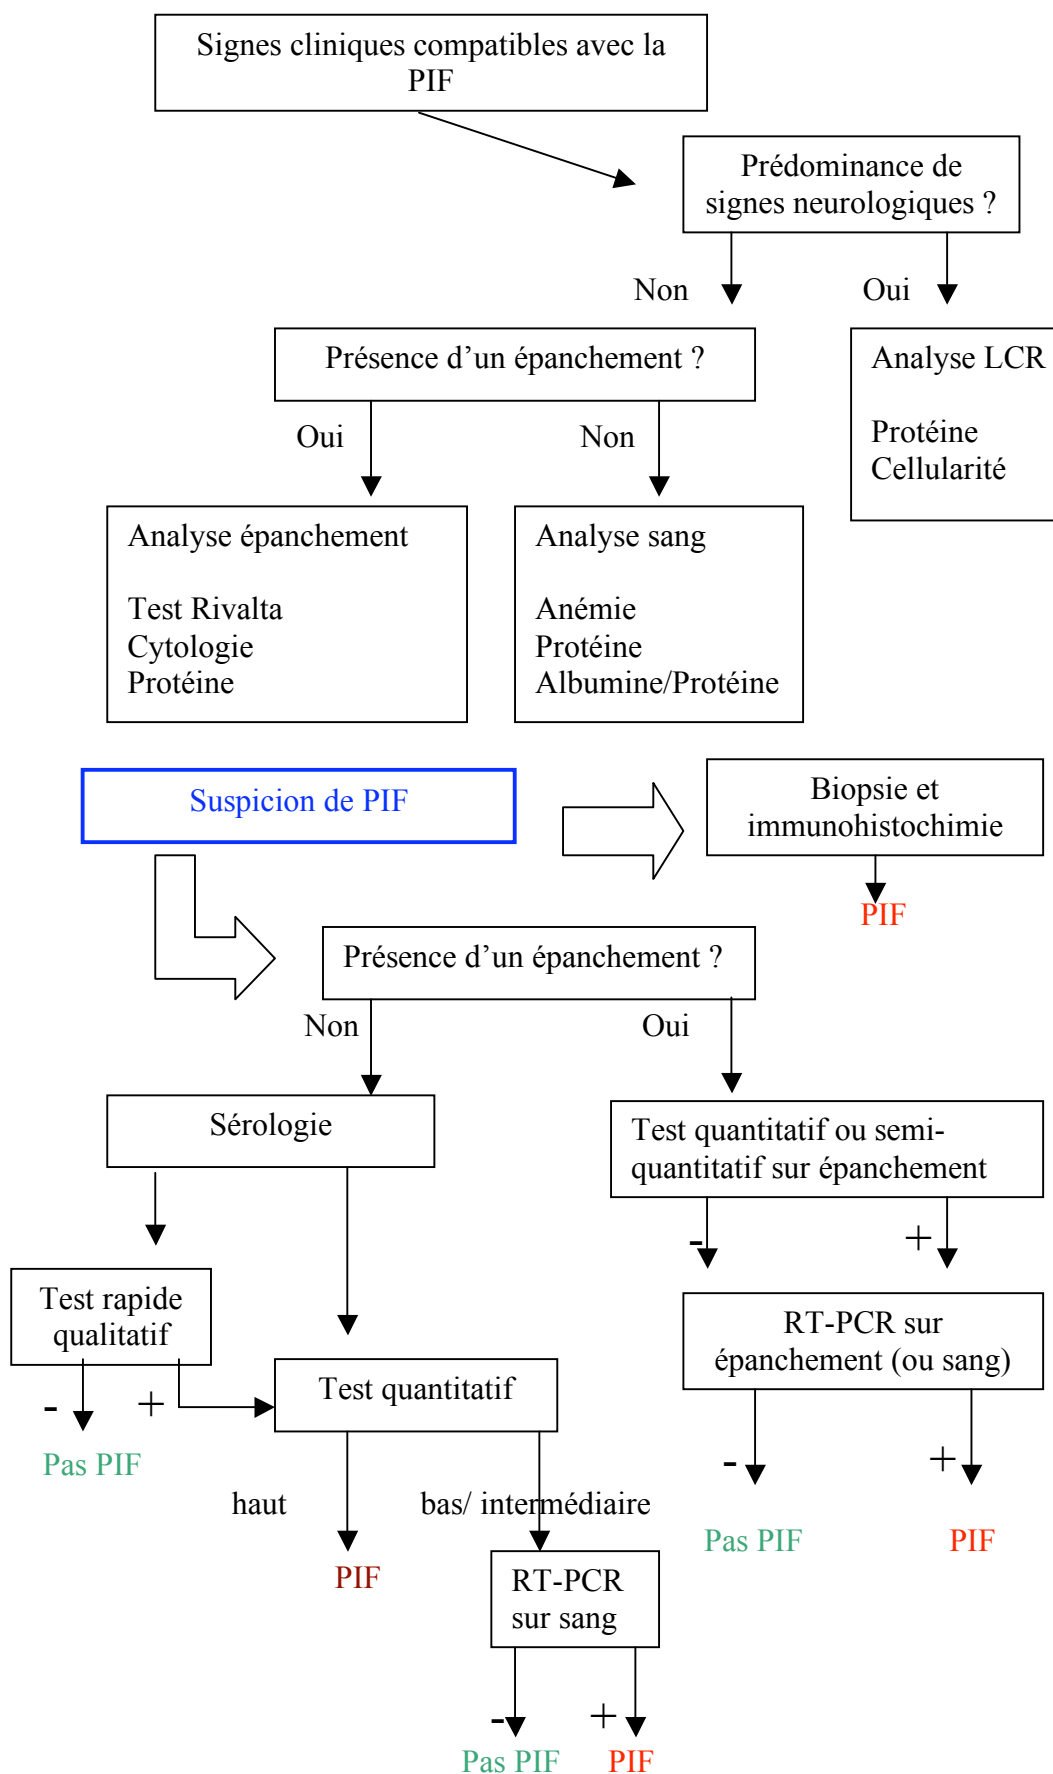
Signes cliniques compatibles avec la PIF

Prédominance de signes neurologiques ?

Non

Oui

Présence d'un épanchement ?

Analyse LCR

Protéine
Cellularité

Oui

Non

Analyse épanchement

Test Rivalta
Cytologie
Protéine

Analyse sang

Anémie
Protéine
Albumine/Protéine

Suspicion de PIF

Biopsie et immunohistochimie

PIF

Présence d'un épanchement ?

Non

Oui

Sérologie

Test quantitatif ou semi-quantitatif sur épanchement

-

+

Test rapide qualitatif

RT-PCR sur épanchement (ou sang)

-

+

Test quantitatif

Pas PIF

haut

bas/ intermédiaire

-

+

Pas PIF

PIF

PIF

RT-PCR sur sang

-

+

Pas PIF

PIF